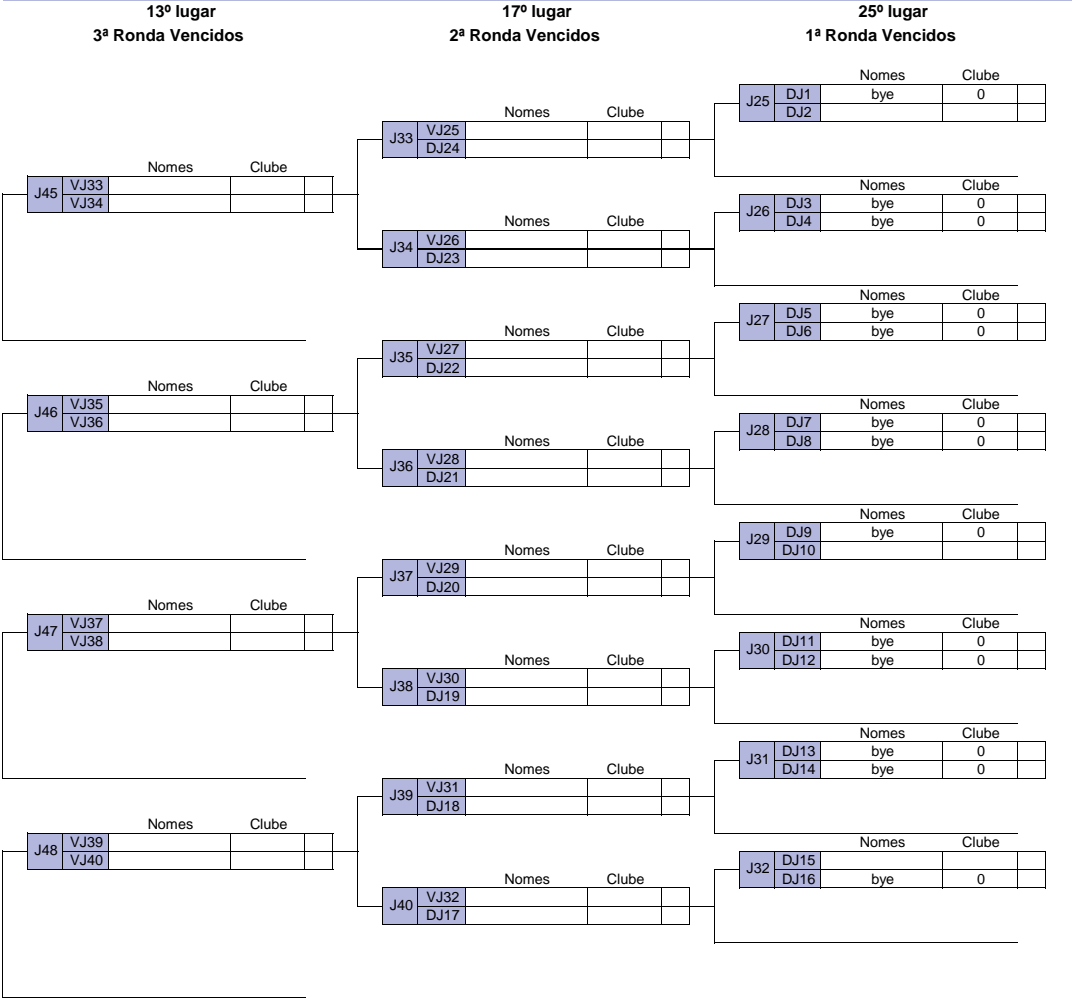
13º lugar
3ª Ronda Vencidos

17º lugar
2ª Ronda Vencidos

25º lugar
1ª Ronda Vencidos

| | | Nomes | Clube |
|---|---|---|---|
| J25 | DJ1 | bye | 0 |
| | DJ2 | | |

| | | Nomes | Clube |
|---|---|---|---|
| J33 | VJ25 | | |
| | DJ24 | | |

| | | Nomes | Clube |
|---|---|---|---|
| J45 | VJ33 | | |
| | VJ34 | | |

| | | Nomes | Clube |
|---|---|---|---|
| J26 | DJ3 | bye | 0 |
| | DJ4 | bye | 0 |

| | | Nomes | Clube |
|---|---|---|---|
| J34 | VJ26 | | |
| | DJ23 | | |

| | | Nomes | Clube |
|---|---|---|---|
| J27 | DJ5 | bye | 0 |
| | DJ6 | bye | 0 |

| | | Nomes | Clube |
|---|---|---|---|
| J35 | VJ27 | | |
| | DJ22 | | |

| | | Nomes | Clube |
|---|---|---|---|
| J46 | VJ35 | | |
| | VJ36 | | |

| | | Nomes | Clube |
|---|---|---|---|
| J28 | DJ7 | bye | 0 |
| | DJ8 | bye | 0 |

| | | Nomes | Clube |
|---|---|---|---|
| J36 | VJ28 | | |
| | DJ21 | | |

| | | Nomes | Clube |
|---|---|---|---|
| J29 | DJ9 | bye | 0 |
| | DJ10 | | |

| | | Nomes | Clube |
|---|---|---|---|
| J37 | VJ29 | | |
| | DJ20 | | |

| | | Nomes | Clube |
|---|---|---|---|
| J47 | VJ37 | | |
| | VJ38 | | |

| | | Nomes | Clube |
|---|---|---|---|
| J30 | DJ11 | bye | 0 |
| | DJ12 | bye | 0 |

| | | Nomes | Clube |
|---|---|---|---|
| J38 | VJ30 | | |
| | DJ19 | | |

| | | Nomes | Clube |
|---|---|---|---|
| J31 | DJ13 | bye | 0 |
| | DJ14 | bye | 0 |

| | | Nomes | Clube |
|---|---|---|---|
| J39 | VJ31 | | |
| | DJ18 | | |

| | | Nomes | Clube |
|---|---|---|---|
| J48 | VJ39 | | |
| | VJ40 | | |

| | | Nomes | Clube |
|---|---|---|---|
| J32 | DJ15 | | |
| | DJ16 | bye | 0 |

| | | Nomes | Clube |
|---|---|---|---|
| J40 | VJ32 | | |
| | DJ17 | | |